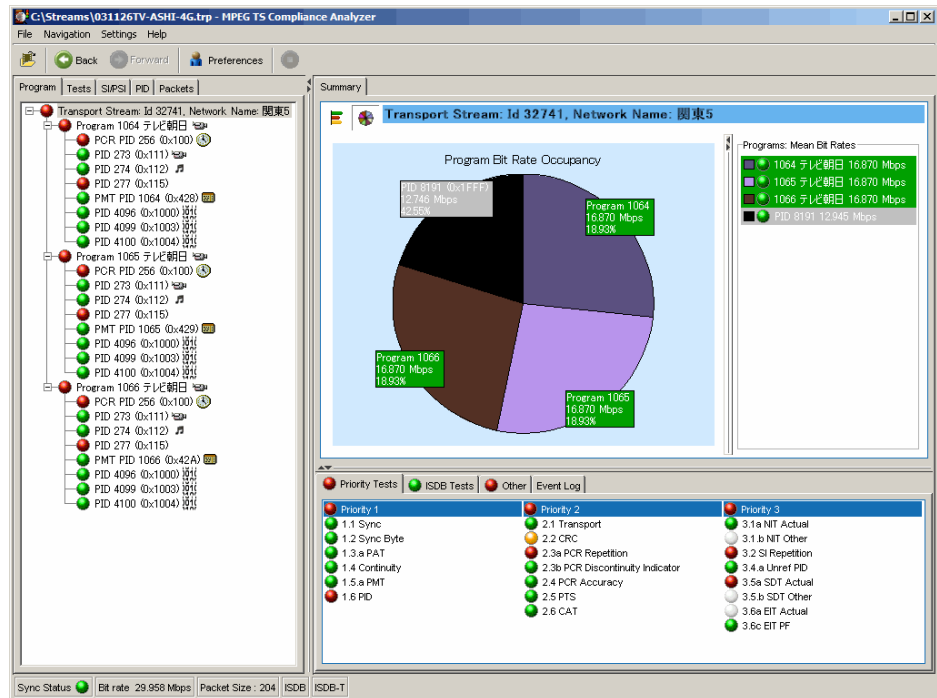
C:\Streams\031126TV-ASHI-4G.trp - MPEG TS Compliance Analyzer

File Navigation Settings Help

Back Forward Preferences

Program Tests SI/PSI PID Packets

Transport Stream: Id 32741, Network Name: 関東5
Program 1064 テレビ朝日
PCR PID 256 (0x100)
PID 273 (0x111)
PID 274 (0x112)
PID 277 (0x115)
PMT PID 1064 (0x428)
PID 4096 (0x1000)
PID 4099 (0x1003)
PID 4100 (0x1004)
Program 1065 テレビ朝日
PCR PID 256 (0x100)
PID 273 (0x111)
PID 274 (0x112)
PID 277 (0x115)
PMT PID 1065 (0x429)
PID 4096 (0x1000)
PID 4099 (0x1003)
PID 4100 (0x1004)
Program 1066 テレビ朝日
PCR PID 256 (0x100)
PID 273 (0x111)
PID 274 (0x112)
PID 277 (0x115)
PMT PID 1066 (0x42A)
PID 4096 (0x1000)
PID 4099 (0x1003)
PID 4100 (0x1004)

Summary

Transport Stream: Id 32741, Network Name: 関東5

Program Bit Rate Occupancy

PID 8191 (0x1FFF)
12.746 Mbps
42.55%

Program 1064
16.870 Mbps
18.93%

Program 1066
16.870 Mbps
18.93%

Program 1065
16.870 Mbps
18.93%

Programs: Mean Bit Rates
1064 テレビ朝日 16.870 Mbps
1065 テレビ朝日 16.870 Mbps
1066 テレビ朝日 16.870 Mbps
PID 8191 12.945 Mbps

Priority Tests ISDB Tests Other Event Log

| Priority 1 | Priority 2 | Priority 3 |
|---|---|---|
| 1.1 Sync | 2.1 Transport | 3.1.a NIT Actual |
| 1.2 Sync Byte | 2.2 CRC | 3.1.b NIT Other |
| 1.3.a PAT | 2.3a PCR Repetition | 3.2 SI Repetition |
| 1.4 Continuity | 2.3b PCR Discontinuity Indicator | 3.4.a Unref PID |
| 1.5.a PMT | 2.4 PCR Accuracy | 3.5a SDT Actual |
| 1.6 PID | 2.5 PTS | 3.5.b SDT Other |
| | 2.6 CAT | 3.6a EIT Actual |
| | | 3.6c EIT PF |

Sync Status Bit rate 29.958 Mbps Packet Size : 204 ISDB ISDB-T